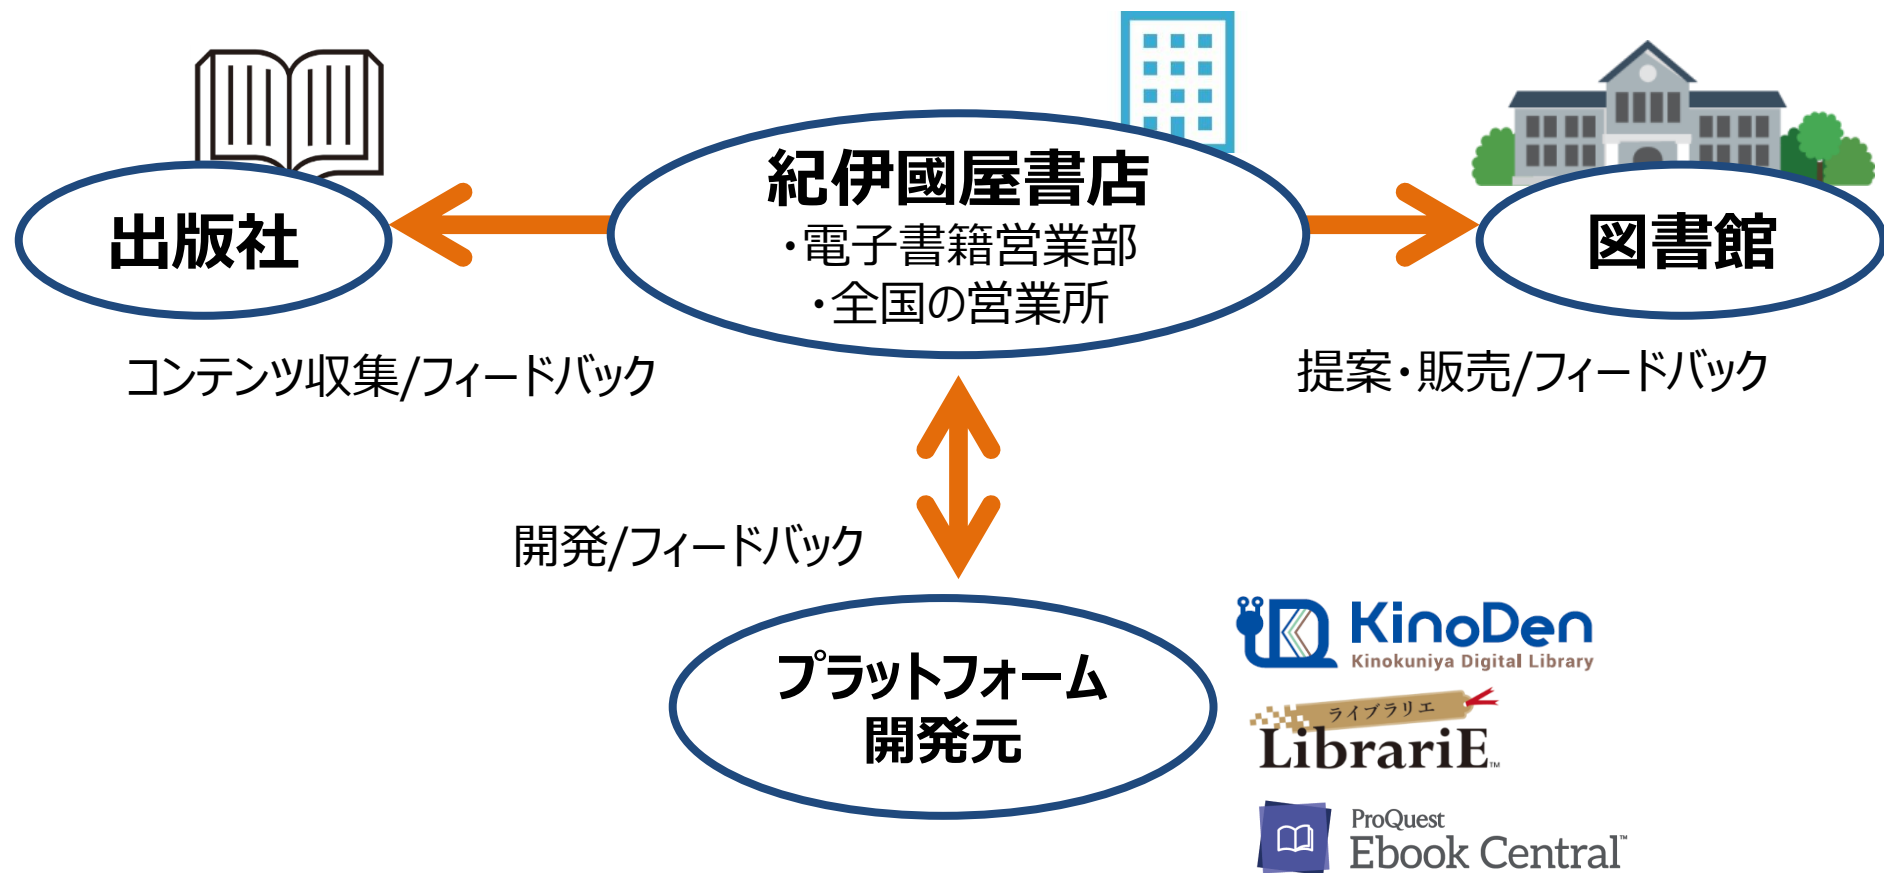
紀伊國屋書店
・電子書籍営業部
・全国の営業所

出版社

図書館

コンテンツ収集/フィードバック

提案・販売/フィードバック

開発/フィードバック

プラットフォーム
開発元

KinoDen
Kinokuniya Digital Library

ライブラリエ
LibrariE

ProQuest
Ebook Central